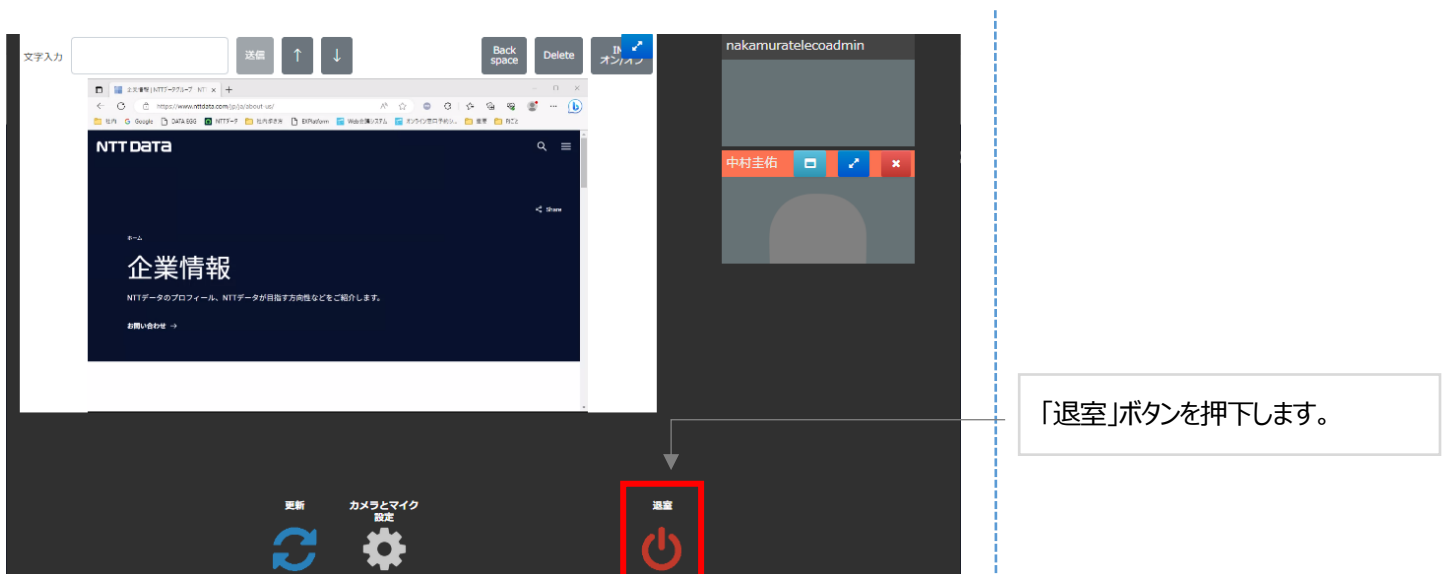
文字入力

送信

↑

↓

Back space

Delete

IME オン/オフ

nakamuratelecoadmin

中村圭佑

https://www.nttdata.com/jp/ja/about-us/

NTT Data

Share

ホーム

企業情報

NTTデータのプロフィール、NTTデータが目指す方向性などをご紹介します。

お問い合わせ →

「退室」ボタンを押下します。

更新

カメラとマイク設定

退室